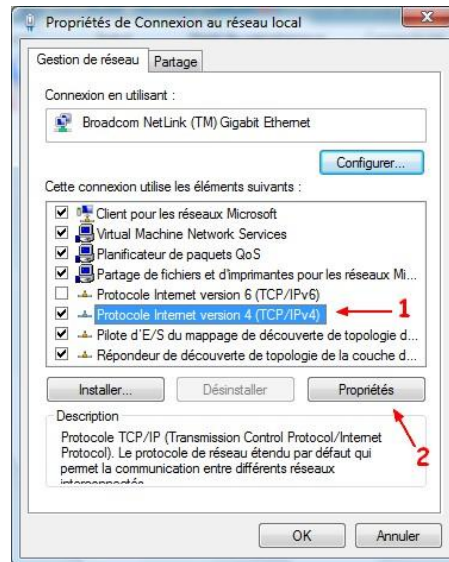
Propriétés de Connexion au réseau local

Gestion de réseau
Partage

Connexion en utilisant :

Broadcom NetLink (TM) Gigabit Ethernet

Configurer...

Cette connexion utilise les éléments suivants :

Client pour les réseaux Microsoft
Virtual Machine Network Services
Planificateur de paquets QoS
Partage de fichiers et d'imprimantes pour les réseaux Mi...
Protocole Internet version 6 (TCP/IPv6)
Protocole Internet version 4 (TCP/IPv4)
Pilote d'E/S du mappage de découverte de topologie d...
Répondeur de découverte de topologie de la couche d...

1

Installer...
Désinstaller
Propriétés

2

Description
Protocole TCP/IP (Transmission Control Protocol/Internet Protocol). Le protocole de réseau étendu par défaut qui permet la communication entre différents réseaux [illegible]

OK
Annuler